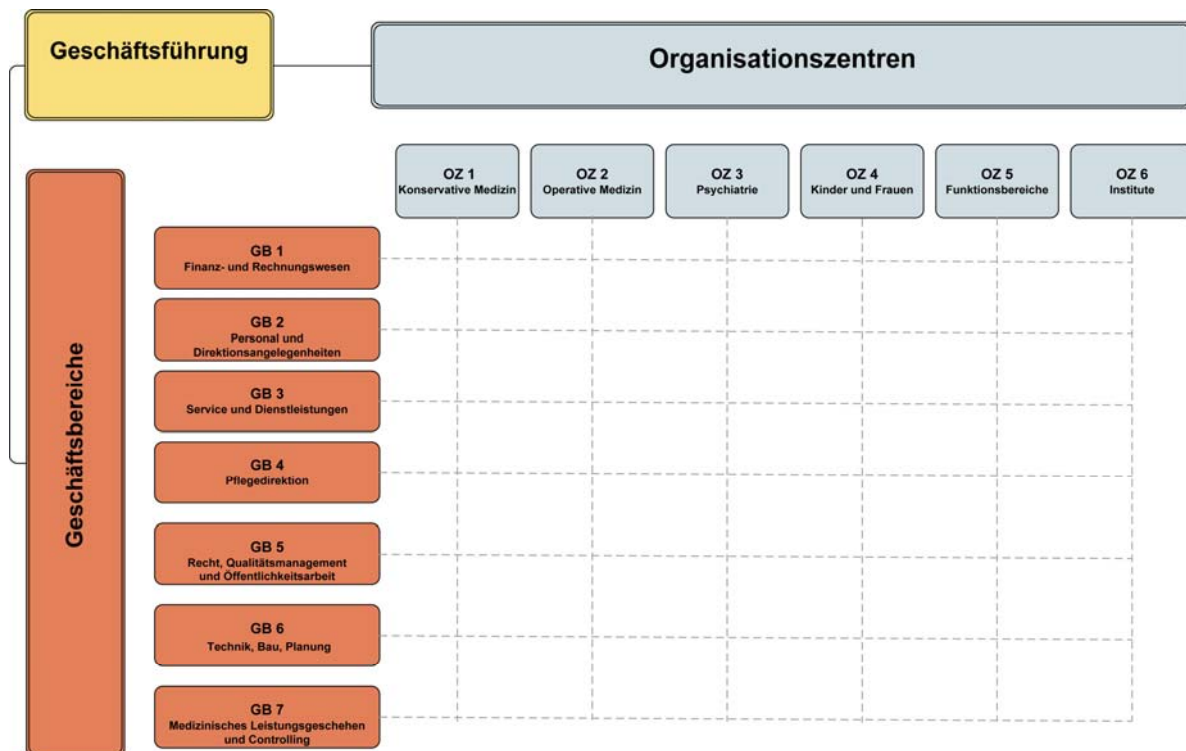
Geschäftsführung

Organisationszentren

OZ 1
Konservative Medizin

OZ 2
Operative Medizin

OZ 3
Psychiatrie

OZ 4
Kinder und Frauen

OZ 5
Funktionsbereiche

OZ 6
Institute

Geschäftsbereiche

GB 1
Finanz- und Rechnungswesen

GB 2
Personal und Direktionsangelegenheiten

GB 3
Service und Dienstleistungen

GB 4
Pflegedirektion

GB 5
Recht, Qualitätsmanagement und Öffentlichkeitsarbeit

GB 6
Technik, Bau, Planung

GB 7
Medizinisches Leistungsgeschehen und Controlling